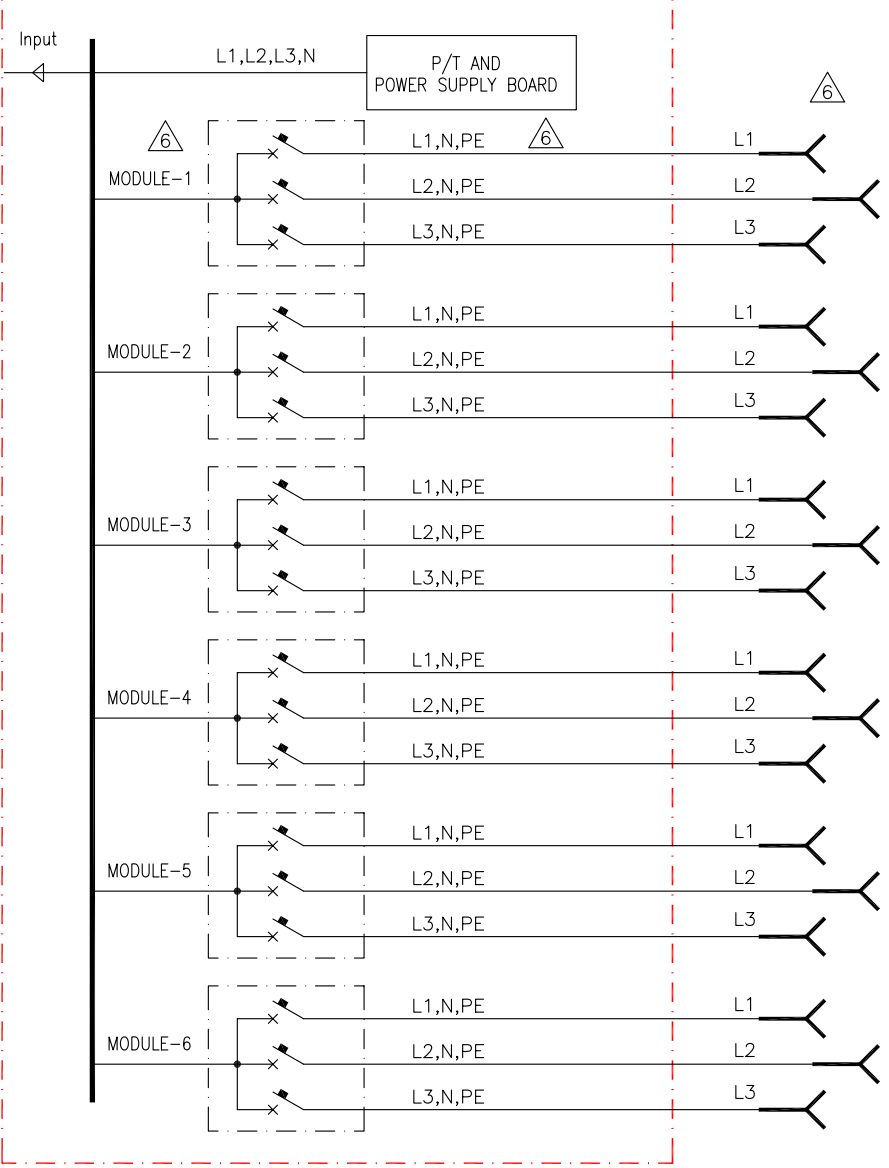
Input

L1,L2,L3,N

P/T AND
POWER SUPPLY BOARD

6

6

6

MODULE-1
L1,N,PE
L2,N,PE
L3,N,PE
L1
L2
L3

MODULE-2
L1,N,PE
L2,N,PE
L3,N,PE
L1
L2
L3

MODULE-3
L1,N,PE
L2,N,PE
L3,N,PE
L1
L2
L3

MODULE-4
L1,N,PE
L2,N,PE
L3,N,PE
L1
L2
L3

MODULE-5
L1,N,PE
L2,N,PE
L3,N,PE
L1
L2
L3

MODULE-6
L1,N,PE
L2,N,PE
L3,N,PE
L1
L2
L3